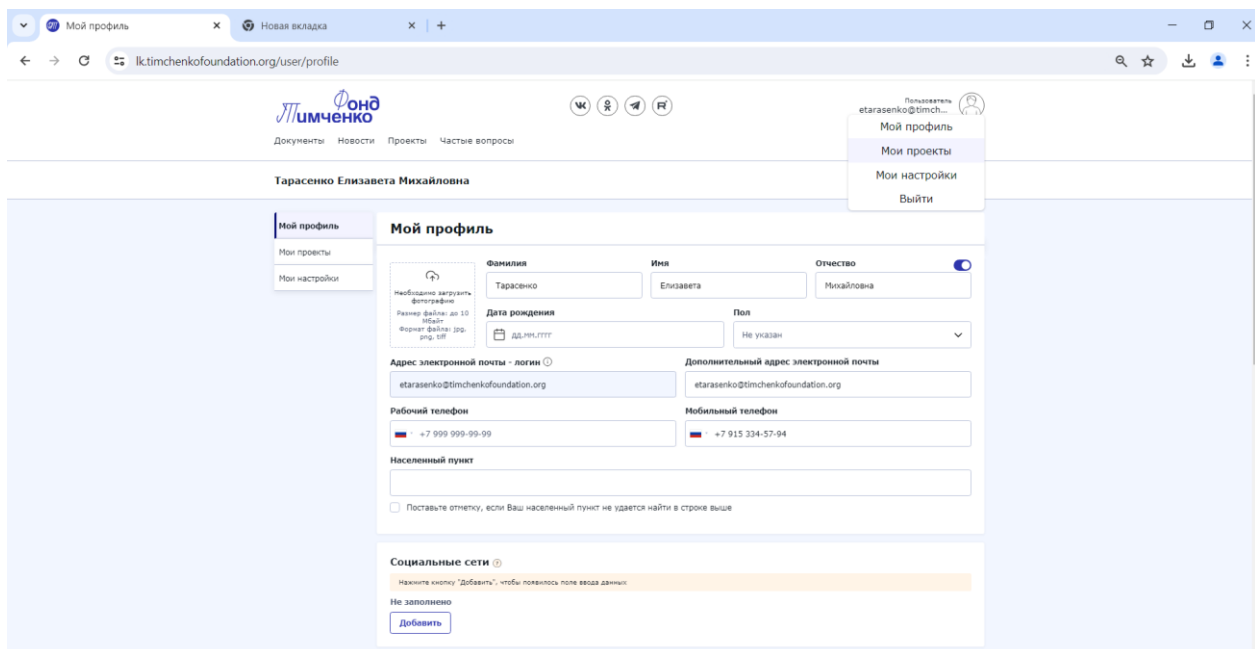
Мой профиль
Новая вкладка
lk.timchenkofoundation.org/user/profile

Фонд Тимченко

Документы Новости Проекты Частые вопросы

Пользователь
etarasenko@timch...

Мой профиль
Мои проекты
Мои настройки
Выйти

Тарасенко Елизавета Михайловна

Мой профиль
Мои проекты
Мои настройки

Мой профиль

Необходимо загрузить фотографию
Размер файла: до 10 Мбайт
Формат файла: jpg, png, tiff

Фамилия
Тарасенко
Имя
Елизавета
Отчество
Михайловна
Дата рождения
дд.мм.гггг
Пол
Не указан
Адрес электронной почты - логин
etarasenko@timchenkofoundation.org
Дополнительный адрес электронной почты
etarasenko@timchenkofoundation.org
Рабочий телефон
+7 999 999-99-99
Мобильный телефон
+7 915 334-57-94
Населенный пункт

Поставьте отметку, если Ваш населенный пункт не удается найти в строке выше

Социальные сети
Нажмите кнопку "Добавить", чтобы появилось поле ввода данных
Не заполнено
Добавить